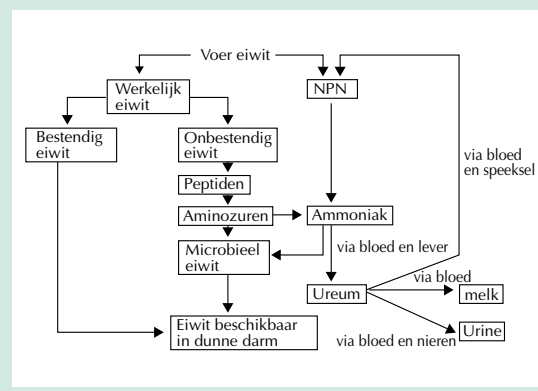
Voer eiwit

Werkelijk eiwit

NPN

Bestendig eiwit

Onbestendig eiwit

Peptiden

Aminozuren

Ammoniak

Microbieel eiwit

via bloed en speeksel

via bloed en lever

Ureum

via bloed

melk

Eiwit beschikbaar in dunne darm

via bloed en nieren

Urine